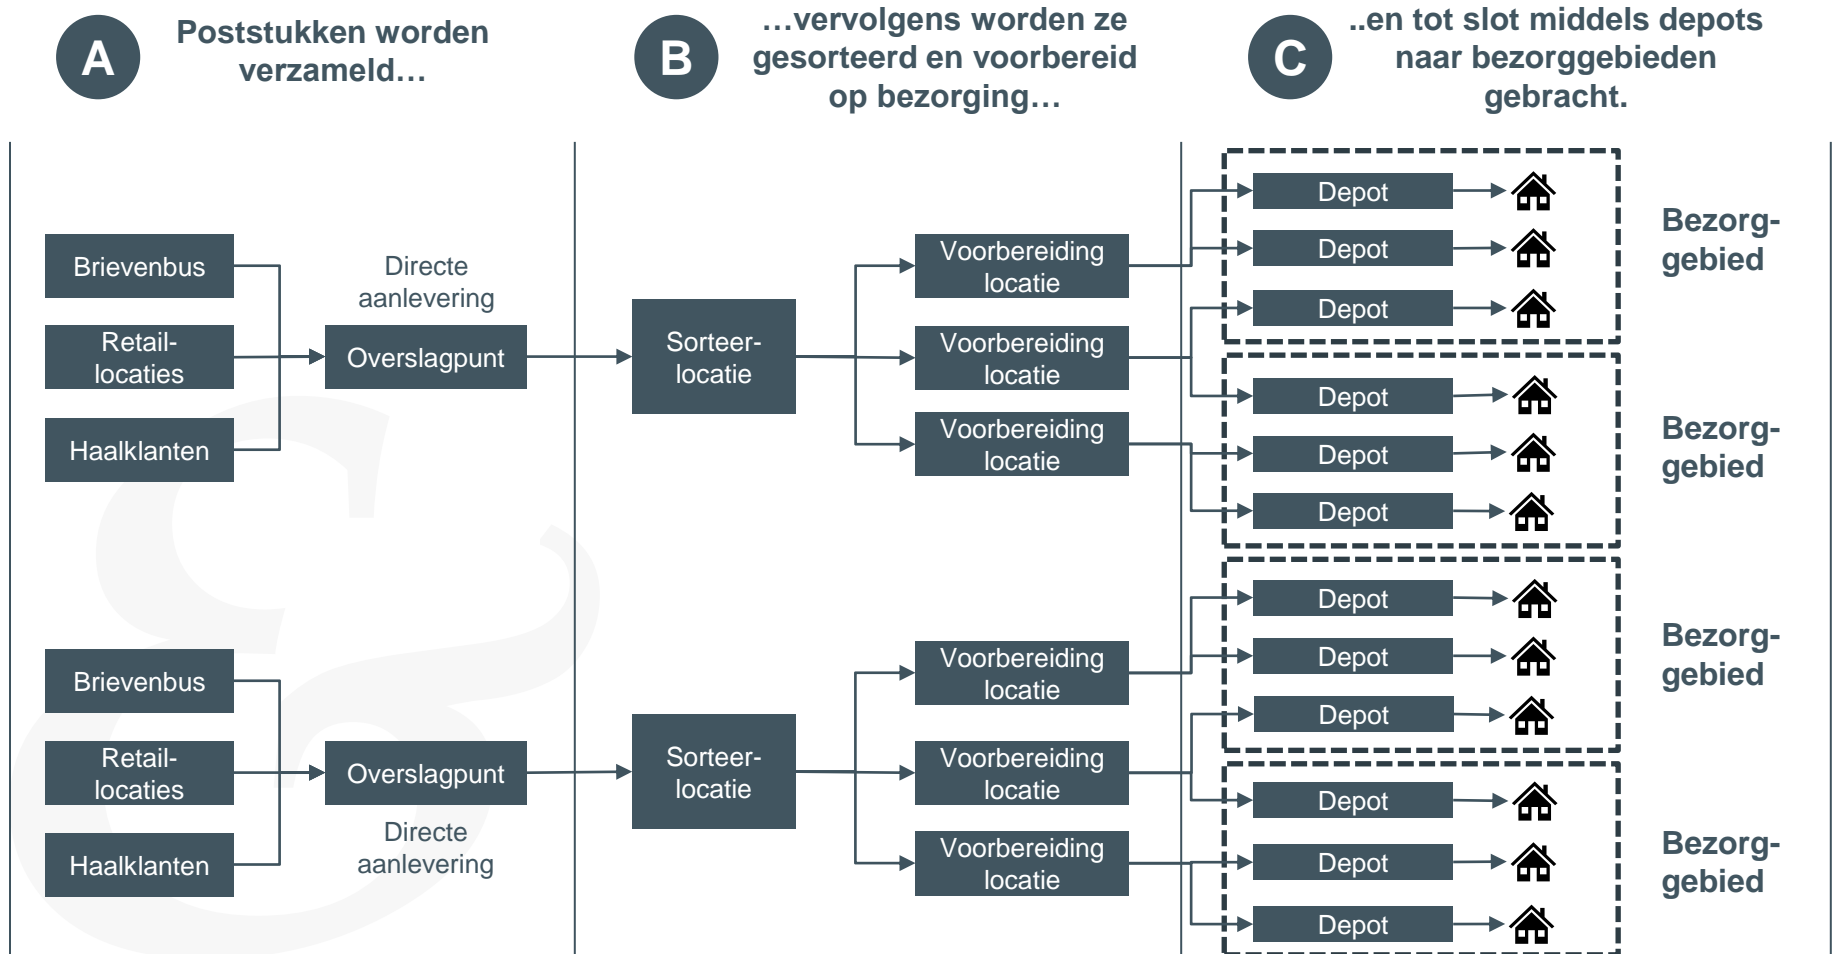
A Poststukken worden verzameld…

B …vervolgens worden ze gesorteerd en voorbereid op bezorging…

C ..en tot slot middels depots naar bezorggebieden gebracht.

Brievenbus

Retail-locaties

Haalklanten

Directe aanlevering

Overslagpunt

Sorteer-locatie

Voorbereiding locatie

Voorbereiding locatie

Voorbereiding locatie

Depot

Depot

Depot

Bezorg-gebied

Depot

Depot

Depot

Bezorg-gebied

Brievenbus

Retail-locaties

Haalklanten

Overslagpunt

Directe aanlevering

Sorteer-locatie

Voorbereiding locatie

Voorbereiding locatie

Voorbereiding locatie

Depot

Depot

Depot

Bezorg-gebied

Depot

Depot

Depot

Bezorg-gebied